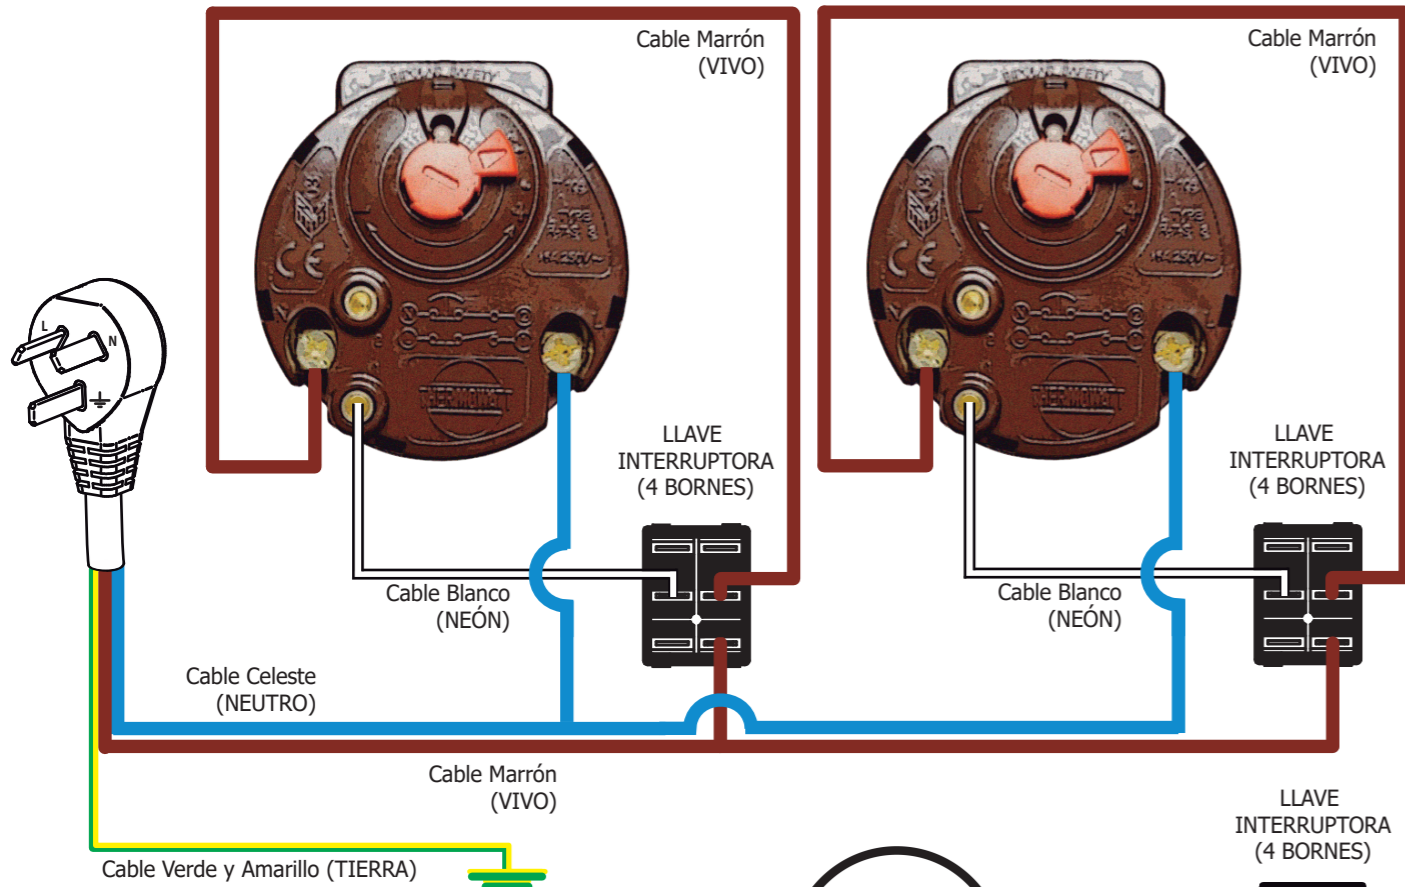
Cable Marrón
(VIVO)

Cable Marrón
(VIVO)

L
N

LLAVE
INTERRUPTORA
(4 BORNES)

LLAVE
INTERRUPTORA
(4 BORNES)

Cable Blanco
(NEÓN)

Cable Blanco
(NEÓN)

Cable Celeste
(NEUTRO)

Cable Marrón
(VIVO)

LLAVE
INTERRUPTORA
(4 BORNES)

Cable Verde y Amarillo (TIERRA)